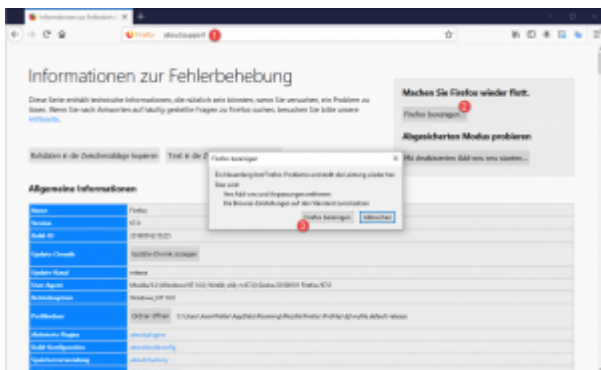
Informationen zur Fehlerbeh

about:support 1

Informationen zur Fehlerbehebung

Diese Seite enthält technische Informationen, die nützlich sein könnten, wenn Sie versuchen, ein Problem zu lösen. Wenn Sie nach Antworten auf häufig gestellte Fragen zu Firefox suchen, besuchen Sie bitte unsere Hilfeseite.

Rohdaten in die Zwischenablage kopieren

Text in die Z

Machen Sie Firefox wieder flott.

Firefox bereinigen... 2

Abgesicherten Modus probieren

Mit deaktivierten Add-ons neu starten...

Firefox bereinigen

Ein Bereinigen hilft Firefox Probleme und stellt die Leistung wieder her.

Das wird:

Ihre Add-ons und Anpassungen entfernen

Die Browser-Einstellungen auf den Standard zurücksetzen

Firefox bereinigen 3 Abbrechen

Allgemeine Informationen

| | |
|---|---|
| Name | Firefox |
| Version | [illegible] |
| Build-ID | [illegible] |
| Update-Chronik | Update-Chronik anzeigen |
| Update-Kanal | release |
| User Agent | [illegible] |
| Betriebssystem | Windows_NT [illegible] |
| Profilordner | Ordner öffnen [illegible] |
| Aktivierte Plugins | about:plugins |
| Build-Konfiguration | about:buildconfig |
| Speicherverwendung | about:memory |